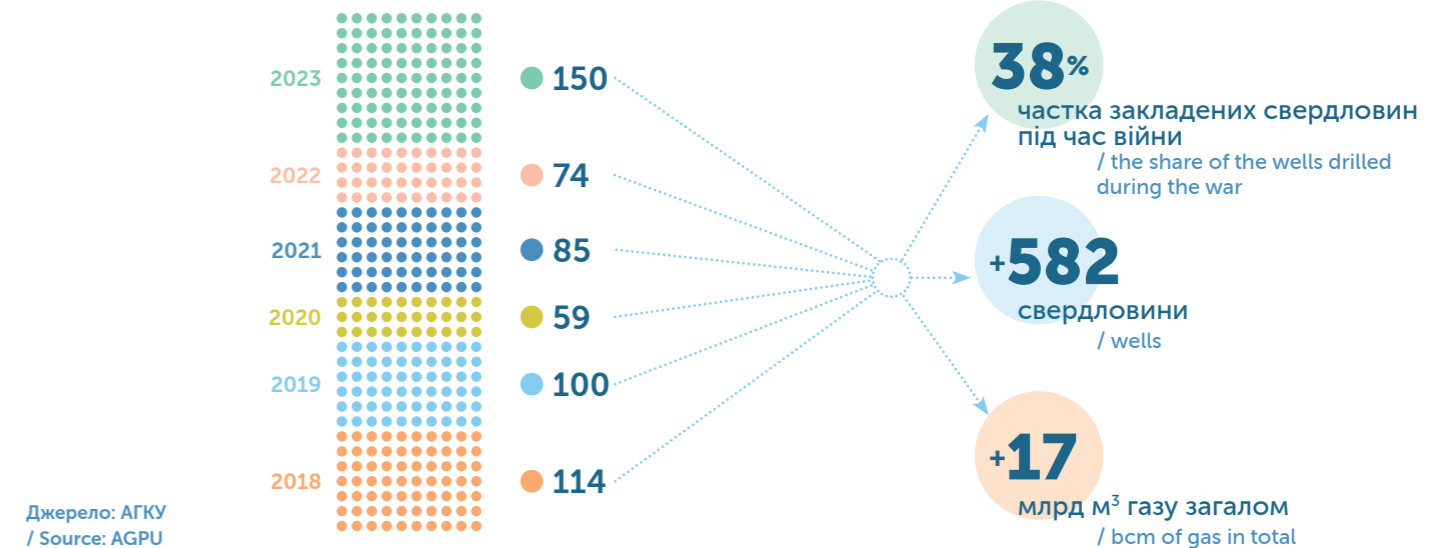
2023
150

2022
74

2021
85

2020
59

2019
100

2018
114

Джерело: АГКУ
/ Source: AGPU

38%
частка закладених свердловин під час війни
/ the share of the wells drilled during the war

+582
свердловини
/ wells

+17
млрд м$^3$ газу загалом
/ bcm of gas in total